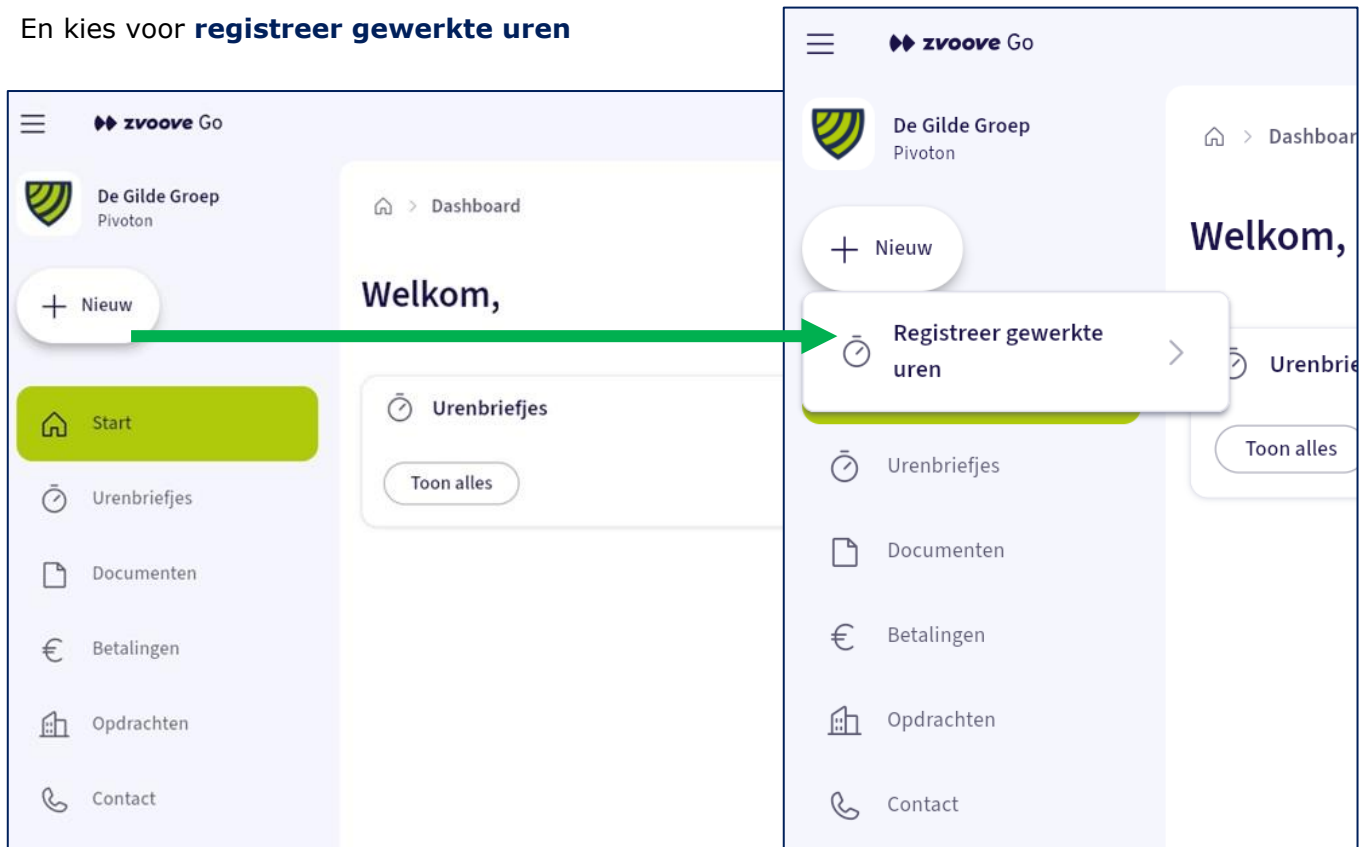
En kies voor **registreer gewerkte uren**

zvoove Go

De Gilde Groep
Pivoton

Nieuw

Start

Urenbriefjes

Documenten

Betalingen

Opdrachten

Contact

Dashboard

Welkom,

Urenbriefjes

Toon alles

zvoove Go

De Gilde Groep
Pivoton

Nieuw

Registreer gewerkte uren

Urenbriefjes

Documenten

Betalingen

Opdrachten

Contact

Dashboar

Welkom,

Urenbrie

Toon alles